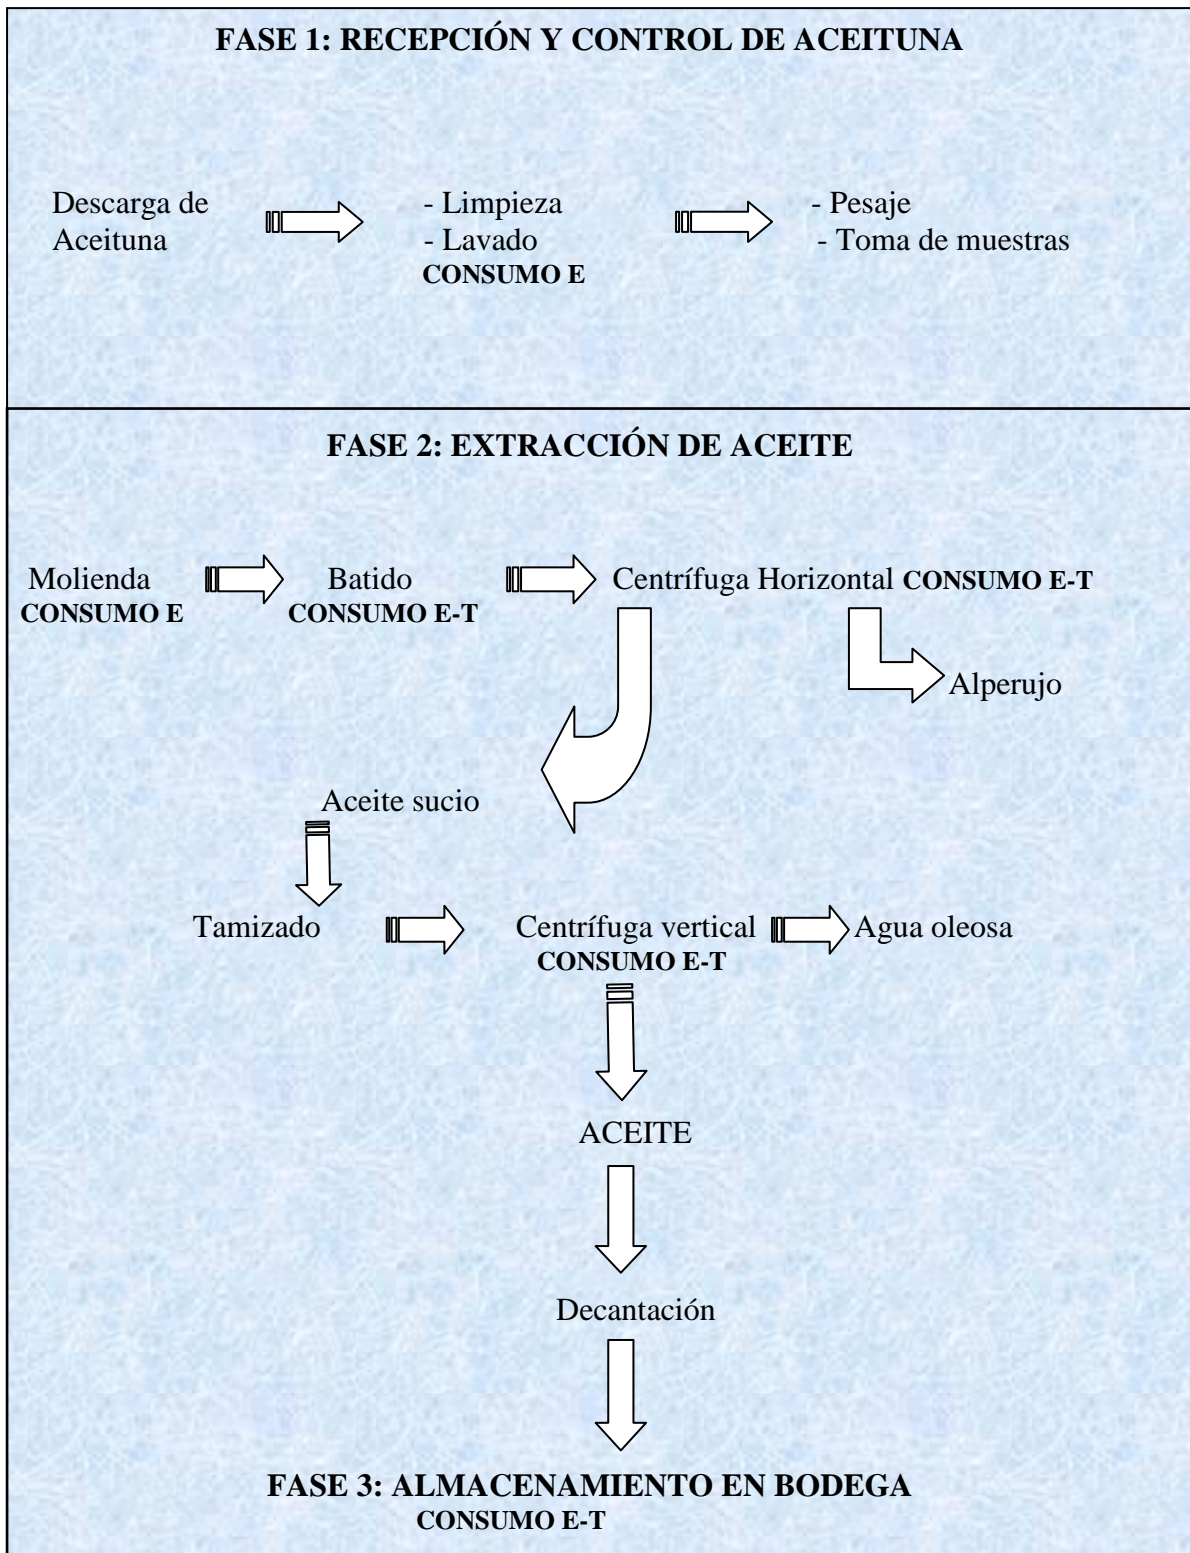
FASE 1: RECEPCIÓN Y CONTROL DE ACEITUNA

Descarga de Aceituna

- Limpieza
- Lavado
CONSUMO E

- Pesaje
- Toma de muestras

FASE 2: EXTRACCIÓN DE ACEITE

Molienda
CONSUMO E

Batido
CONSUMO E-T

Centrífuga Horizontal CONSUMO E-T

Alperujo

Aceite sucio

Tamizado

Centrífuga vertical
CONSUMO E-T

Agua oleosa

ACEITE

Decantación

FASE 3: ALMACENAMIENTO EN BODEGA
CONSUMO E-T